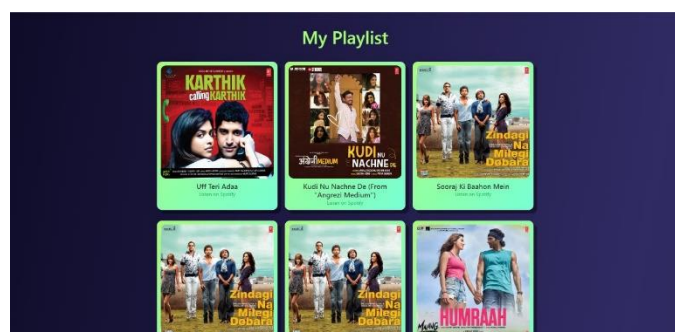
My Playlist

KARTHIK calling KARTHIK

Uff Teri Adaa

Listen on Spotify

KUDI NU NACHNE DE

Kudi Nu Nachne De (From "Angrezi Medium")

Listen on Spotify

Zindagi Na Milegi Dobara

Sooraj Ki Baahon Mein

Listen on Spotify

Zindagi Na Milegi Dobara

Zindagi Na Milegi Dobara

HUMRAAH